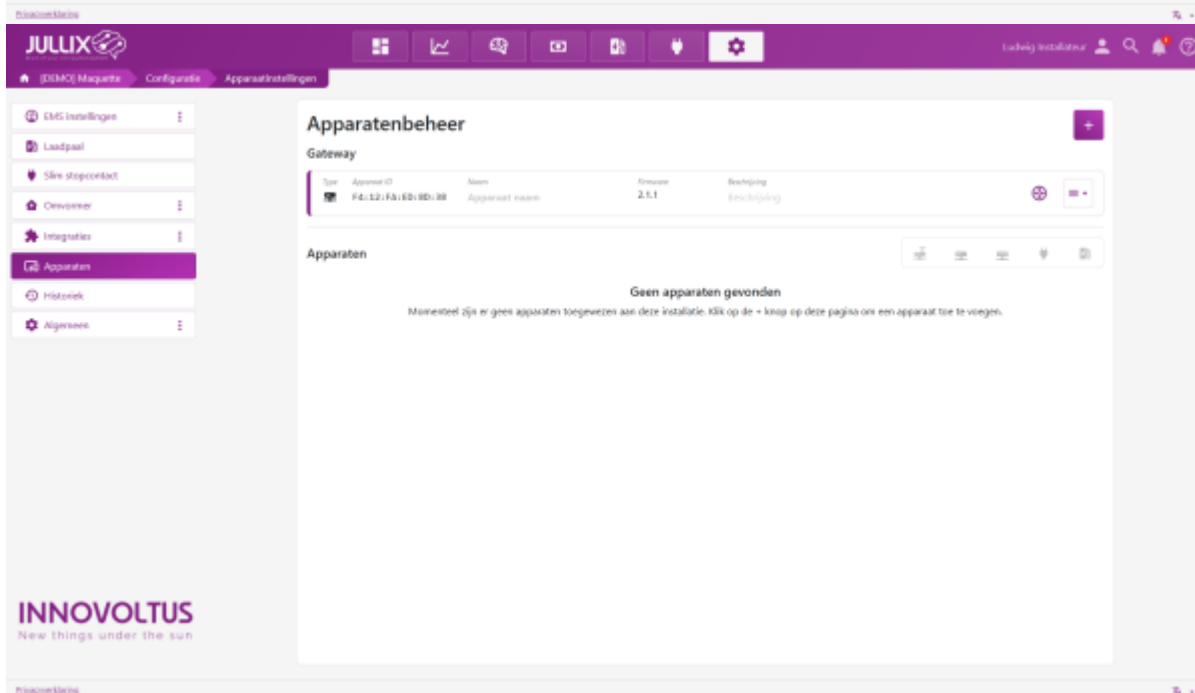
Privacyverklaring

JULLIX

Ludwig Installateur

[DEMO] Maquette
Configuratie
Apparaatinstellingen

EMS instellingen
Laadpaal
Slim stopcontact
Omvormer
Integraties
Apparaten
Historiek
Algemeen

Apparatenbeheer

Gateway

| Type | Apparaat ID | Naam | Firmware | Beschrijving |
|---|---|---|---|---|
| | F4:12:FA:ED:8D:38 | Apparaat naam | 2.1.1 | Beschrijving |

Apparaten

Geen apparaten gevonden

Momenteel zijn er geen apparaten toegewezen aan deze installatie. Klik op de + knop op deze pagina om een apparaat toe te voegen.

INNOVOLTUS
New things under the sun

Privacyverklaring